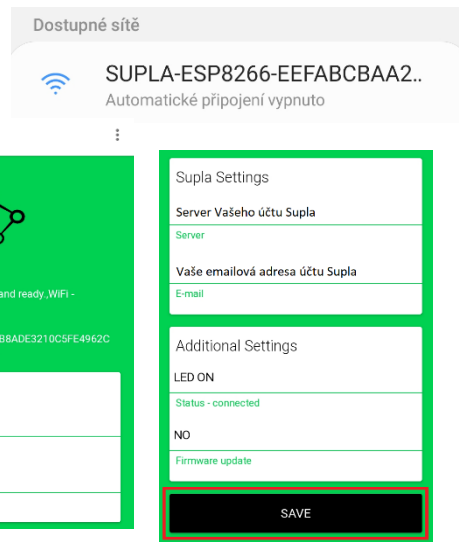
Dostupné sítě

SUPLA-ESP8266-EEFABCBAA2..
Automatické připojení vypnuto

⋮

and ready, WiFi -

B8ADE3210C5FE4962C

Supla Settings

Server Vašeho účtu Supla
Server

Vaše emailová adresa účtu Supla
E-mail

Additional Settings

LED ON
Status - connected

NO
Firmware update

SAVE